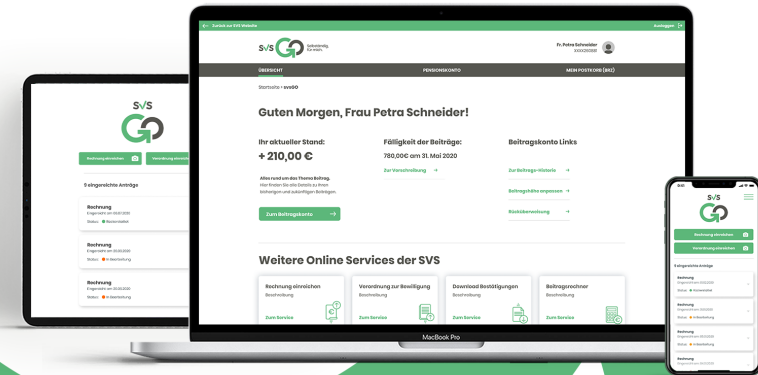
← Zurück zur SVS Website

Ausloggen

SVS GO Selbständig. Für mich.

Fr. Petra Schneider
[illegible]

ÜBERSICHT

PENSIONSKONTO

MEIN POSTFORM (BRZ)

Startseite • svsGO

Guten Morgen, Frau Petra Schneider!

Ihr aktueller Stand:

+ 210,00 €

Alles rund um das Thema Beitrag. Hier finden Sie alle Details zu Ihren bisherigen und zukünftigen Beiträgen.

Zum Beitragskonto →

Fälligkeit der Beiträge:

780,00€ am 31. Mai 2020

Zur Vorschreibung →

Beitragskonto Links

Zur Beitrags-Historie →

Beitragshöhe anpassen →

Rückübertweisung →

Weitere Online Services der SVS

Rechnung einreichen
Beschreibung
Zum Service

Verordnung zur Bewilligung
Beschreibung
Zum Service

Download Bestätigungen
Beschreibung
Zum Service

Beitragsrechner
Beschreibung
Zum Service

MacBook Pro

SVS GO

Rechnung einreichen

Verordnung einreichen

9 eingereichte Anträge

Rechnung
Eingereicht am 20.02.2020
Status: ● Bearbeitet

Rechnung
Eingereicht am 20.02.2020
Status: ● In Bearbeitung

Rechnung
Eingereicht am 20.02.2020
Status: ● In Bearbeitung

18:41

SVS GO

Rechnung einreichen

Verordnung einreichen

9 eingereichte Anträge

Rechnung
Eingereicht am 20.02.2020
Status: ● Bearbeitet

Rechnung
Eingereicht am 20.02.2020
Status: ● In Bearbeitung

Rechnung
Eingereicht am 20.02.2020
Status: ● In Bearbeitung

Rechnung
Eingereicht am 20.02.2020